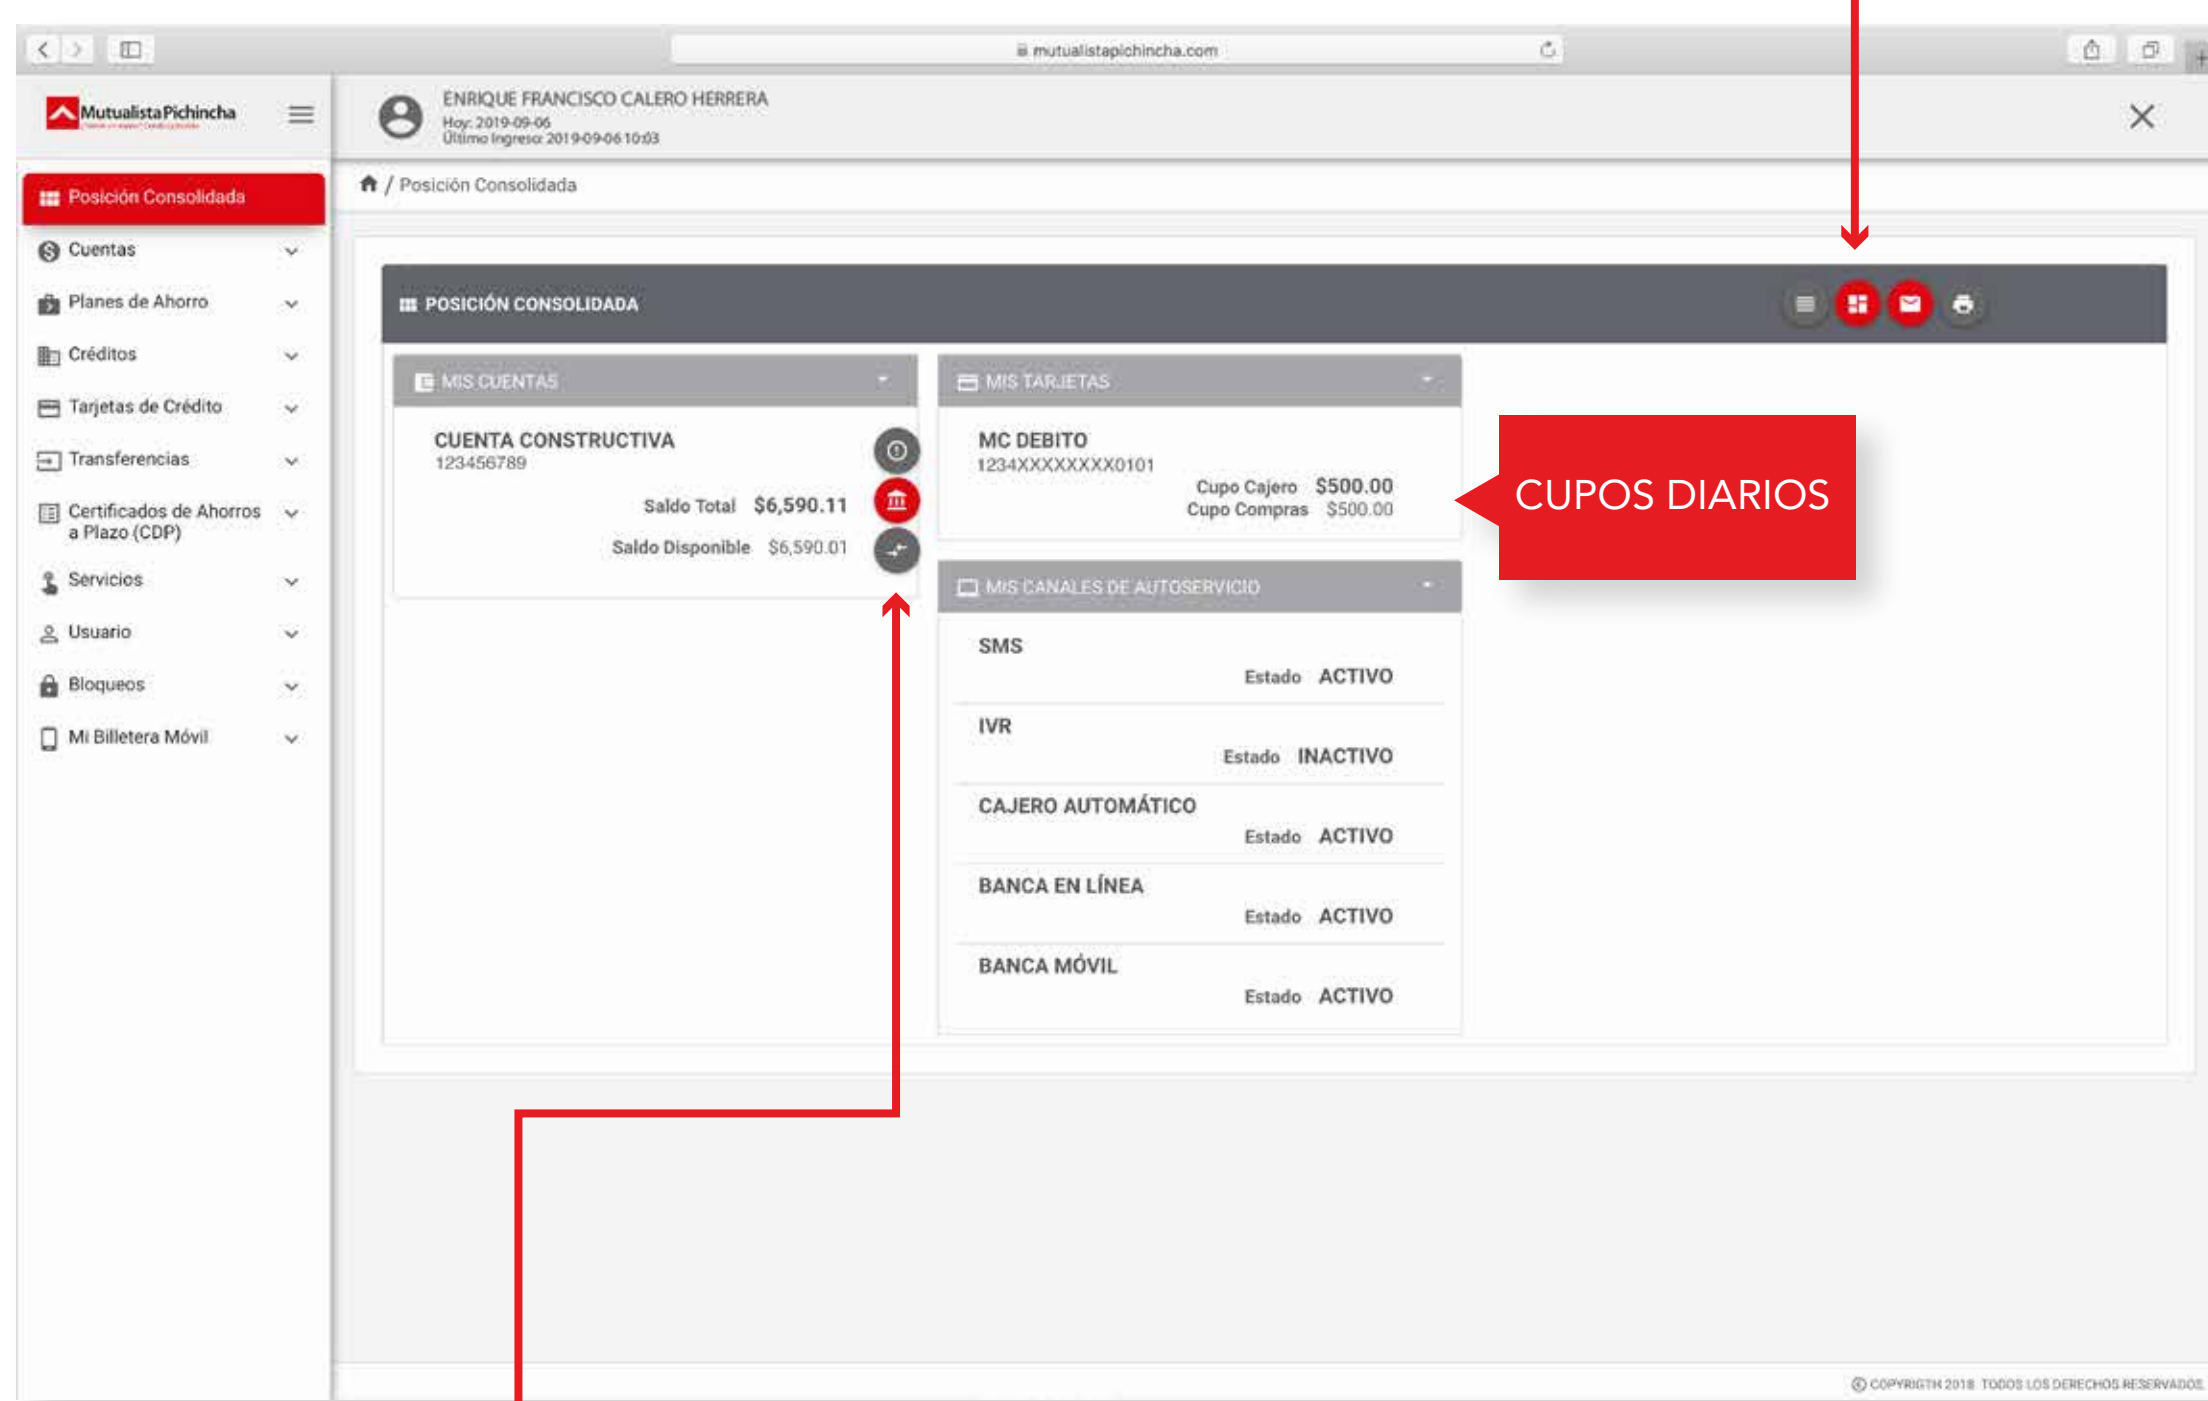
mutualistapichincha.com

MutualistaPichincha

ENRIQUE FRANCISCO CALERO HERRERA
Hoy: 2019-09-06
Último Ingreso: 2019-09-06 10:03

Posición Consolidada
Cuentas
Planes de Ahorro
Créditos
Tarjetas de Crédito
Transferencias
Certificados de Ahorros a Plazo (CDP)
Servicios
Usuario
Bloqueos
Mi Billetera Móvil

/ Posición Consolidada

POSICIÓN CONSOLIDADA

MIS CUENTAS

CUENTA CONSTRUCTIVA
123456789
Saldo Total $6,590.11
Saldo Disponible $6,590.01

MIS TARJETAS

MC DEBITO
1234XXXXXXXX0101
Cupo Cajero $500.00
Cupo Compras $500.00

CUPOS DIARIOS

MIS CANALES DE AUTOSERVICIO

SMS
Estado ACTIVO

IVR
Estado INACTIVO

CAJERO AUTOMÁTICO
Estado ACTIVO

BANCA EN LÍNEA
Estado ACTIVO

BANCA MÓVIL
Estado ACTIVO

© COPYRIGTH 2018 TODOS LOS DERECHOS RESERVADOS